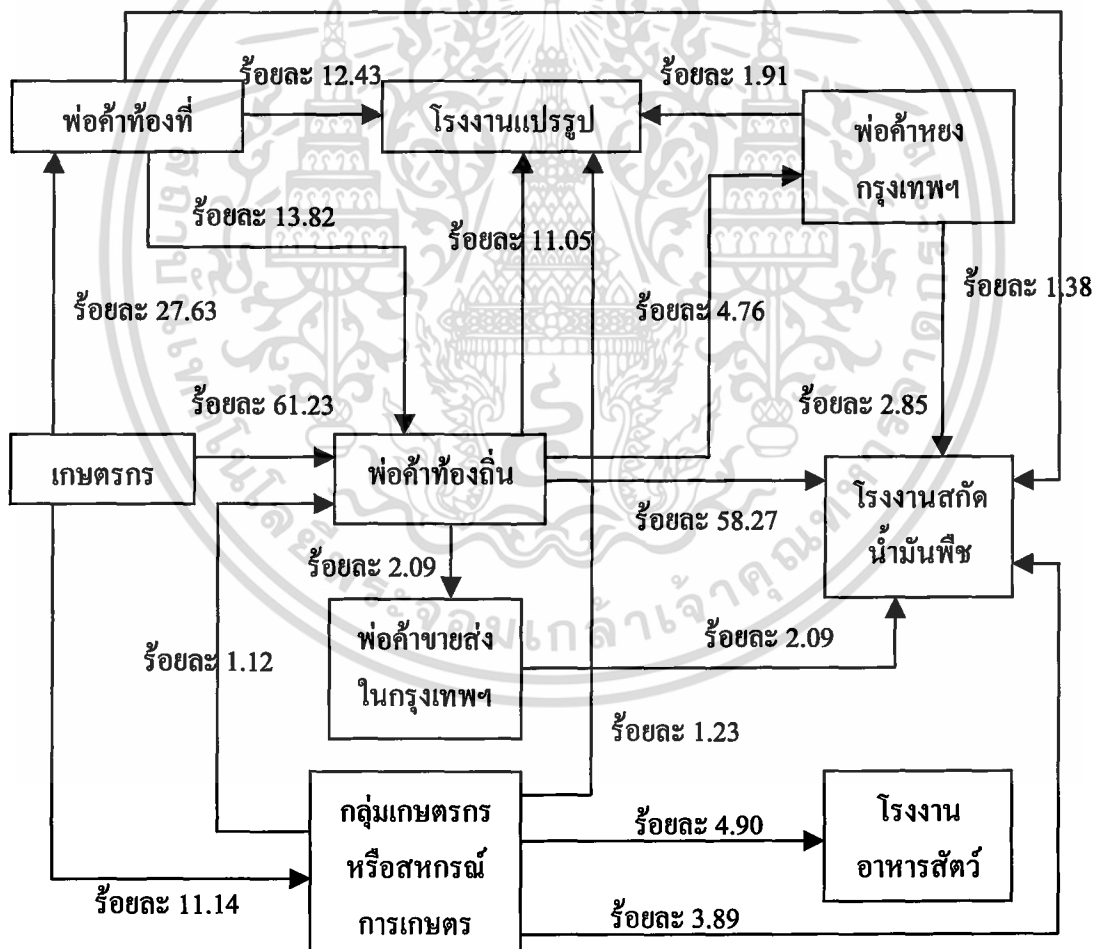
พ่อค้าท้องที่

ร้อยละ 12.43

โรงงานแปรรูป

ร้อยละ 1.91

พ่อค้าหยง กรุงเทพฯ

ร้อยละ 13.82

ร้อยละ 11.05

ร้อยละ 27.63

ร้อยละ 4.76

ร้อยละ 1.38

ร้อยละ 61.23

ร้อยละ 2.85

เกษตรกร

พ่อค้าท้องถิ่น

โรงงานสกัด น้ำมันพืช

ร้อยละ 58.27

ร้อยละ 2.09

พ่อค้าขายส่ง ในกรุงเทพฯ

ร้อยละ 2.09

ร้อยละ 1.12

ร้อยละ 1.23

กลุ่มเกษตรกร หรือสหกรณ์ การเกษตร

ร้อยละ 4.90

โรงงาน อาหารสัตว์

ร้อยละ 11.14

ร้อยละ 3.89